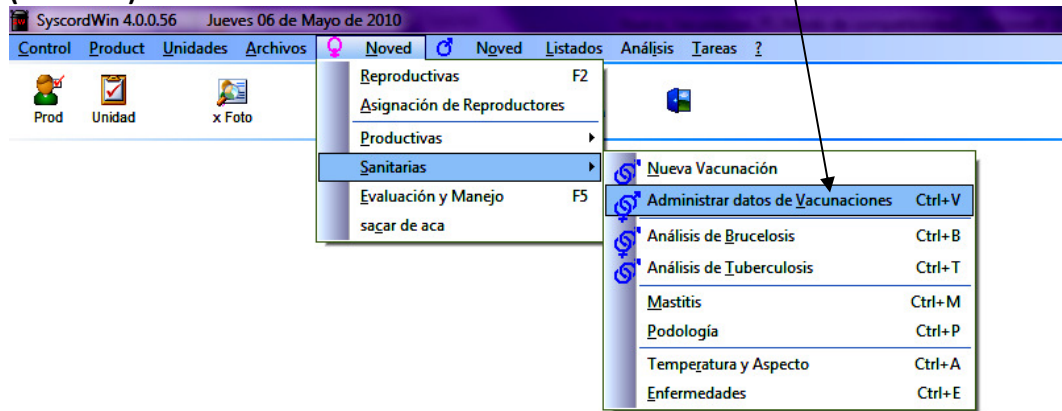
SyscordWin 4.0.0.56 Jueves 06 de Mayo de 2010

Control Product Unidades Archivos ♀ Noved ♂ Noved Listados Análisis Tareas ?

Prod Unidad x Foto

Reproductivas F2
Asignación de Reproductores
Productivas
Sanitarias
Evaluación y Manejo F5
sacar de aca

Nueva Vacunación
Administrar datos de Vacunaciones Ctrl+V
Análisis de Brucelosis Ctrl+B
Análisis de Tuberculosis Ctrl+T
Mastitis Ctrl+M
Podología Ctrl+P
Temperatura y Aspecto Ctrl+A
Enfermedades Ctrl+E